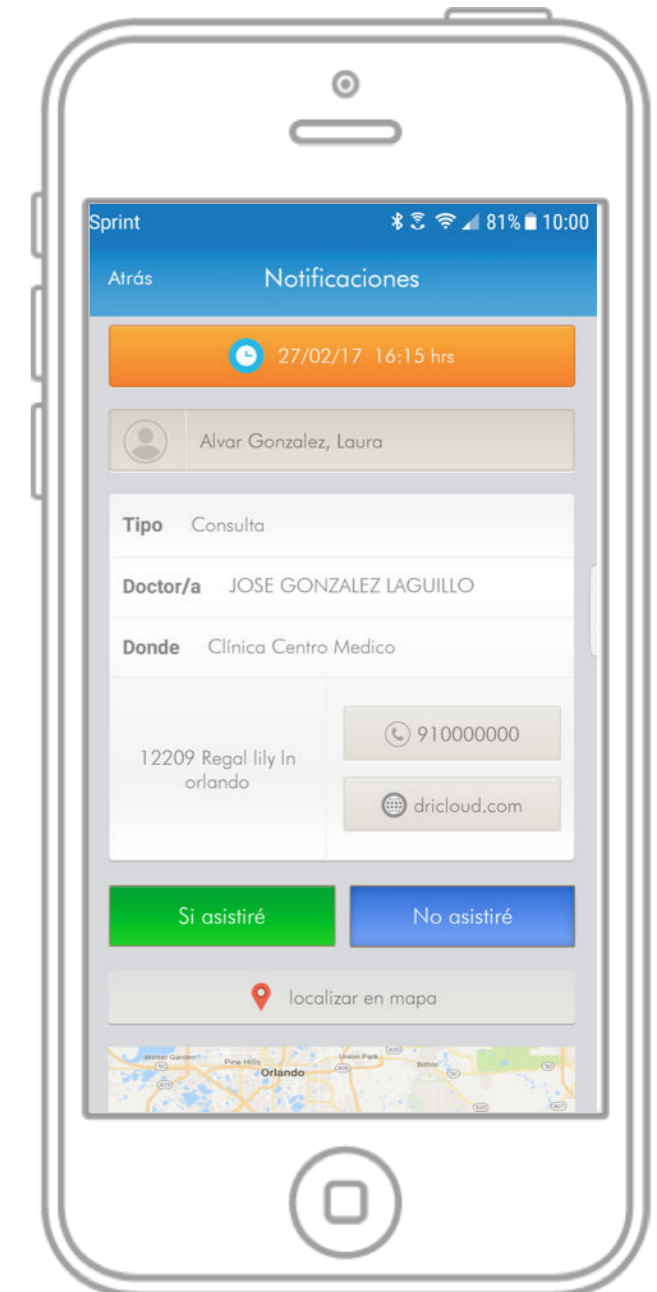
Sprint 81% 10:00

Atrás Notificaciones

27/02/17 16:15 hrs

Alvar Gonzalez, Laura

Tipo Consulta

Doctor/a JOSE GONZALEZ LAGUILLO

Donde Clínica Centro Medico

12209 Regal lily ln orlando

910000000

dricloud.com

Si asistiré

No asistiré

localizar en mapa

Winter Garden Pine Hills Orlando Union Park Bithlo